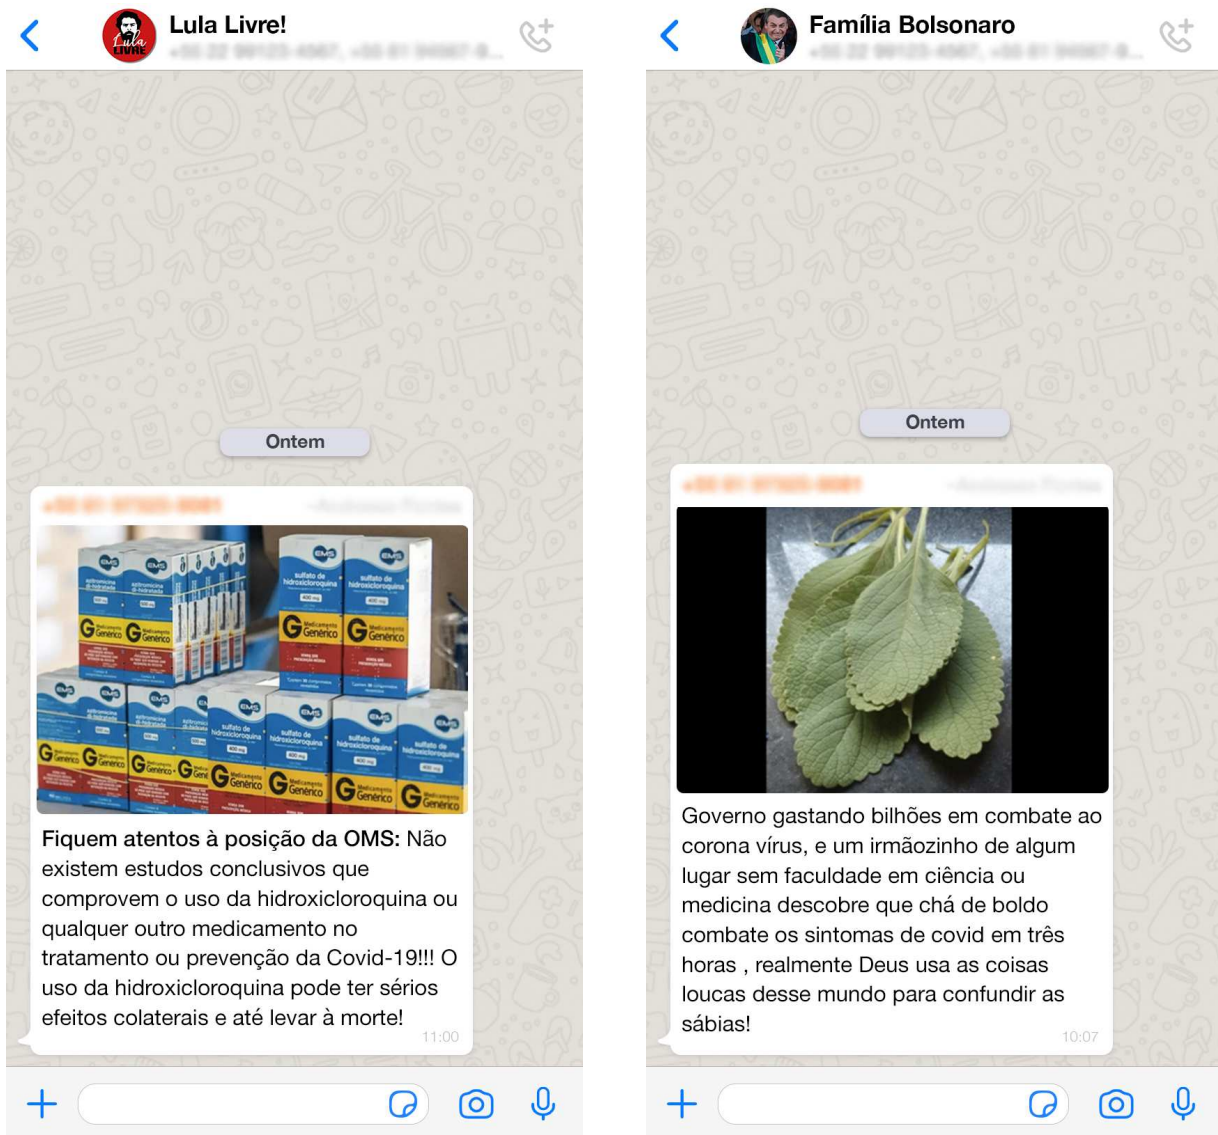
Lula Livre!

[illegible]

Ontem

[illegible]

Fiquem atentos à posição da OMS: Não existem estudos conclusivos que comprovem o uso da hidroxicloroquina ou qualquer outro medicamento no tratamento ou prevenção da Covid-19!!! O uso da hidroxicloroquina pode ter sérios efeitos colaterais e até levar à morte!

11:00

Família Bolsonaro

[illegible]

Ontem

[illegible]

Governo gastando bilhões em combate ao corona vírus, e um irmãozinho de algum lugar sem faculdade em ciência ou medicina descobre que chá de boldo combate os sintomas de covid em três horas , realmente Deus usa as coisas loucas desse mundo para confundir as sábias!

10:07